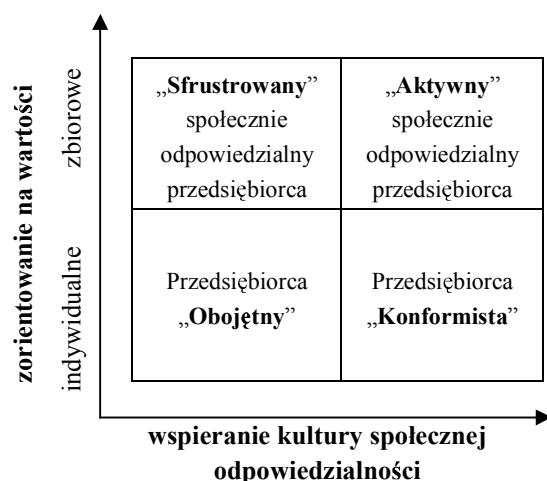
zorientowanie na wartości

zbiorowe

indywidualne

| „**Sfrustrowany**” społecznie odpowiedzialny przedsiębiorca | „**Aktywny**” społecznie odpowiedzialny przedsiębiorca |
|---|---|
| Przedsiębiorca „**Obojętny**” | Przedsiębiorca „**Konformista**” |

**wspieranie kultury społecznej odpowiedzialności**